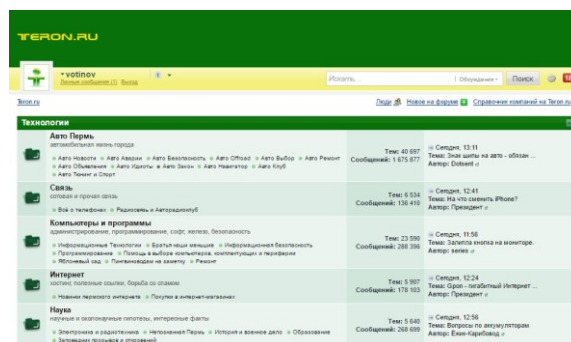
TERON.RU

votinov
Личные сообщения (1) Выход

Искать... Обсуждения Поиск

Teron.ru

Люди Новое на форуме Справочник компаний на Teron.ru

Технологии

Авто Пермь
автомобильная жизнь города
Авто Новости Авто Аварии Авто Безопасность Авто Offroad Авто Выбор Авто Ремонт Авто Объявления Авто Идиоты Авто Закон Авто Навигатор Авто Клуб Авто Тюнинг и Спорт
Тем: 40 697
Сообщений: 1 675 877
Сегодня, 13:11
Тема: Знак шипы на авто - обязан ...
Автор: Dotsent

Связь
сотовая и прочая связь
Всё о телефонах Радиосвязь и Автодарио клуб
Тем: 6 534
Сообщений: 136 410
Сегодня, 12:41
Тема: На что сменить iPhone?
Автор: Президент

Компьютеры и программы
администрирование, программирование, софт, железо, безопасность
Информационные Технологии Братья наши меньшие Информационная безопасность Программирование Помощь в выборе компьютеров, комплектующих и периферии Яблочный сад Пингвиноводы на заметку Ремонт
Тем: 23 590
Сообщений: 286 396
Сегодня, 11:56
Тема: Залипла кнопка на мониторе.
Автор: series

Интернет
хостинг, полезные ссылки, борьба со спамом
Новинки пермского интернета Покупки в интернет-магазинах
Тем: 5 907
Сообщений: 178 103
Сегодня, 12:24
Тема: Gpon - гигабитный Интернет ...
Автор: Президент

Наука
научные и околонаучные гипотезы, интересные факты
Электроника и радиотехника Непознанная Пермь История и военное дело Образование Заповедник Роскосм и отходовед
Тем: 5 640
Сообщений: 268 699
Сегодня, 12:56
Тема: Вопросы по аккумуляторам
Автор: Ёжин-Карибовод